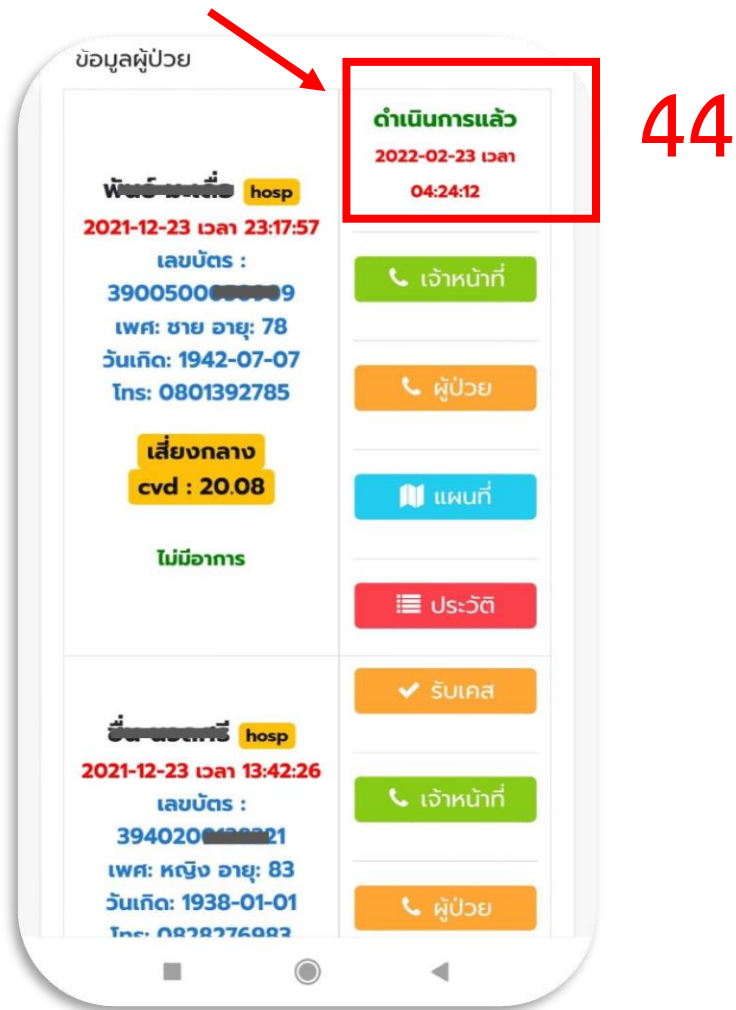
ข้อมูลผู้ป่วย

ดำเนินการแล้ว
2022-02-23 เวลา 04:24:12

44

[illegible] hosp
2021-12-23 เวลา 23:17:57
เลขบัตร :
3900500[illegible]9
เพศ: ชาย อายุ: 78
วันเกิด: 1942-07-07
โทร: 0801392785

เสี่ยงกลาง
cvd : 20.08

ไม่มีอาการ

เจ้าหน้าที่

ผู้ป่วย

แผนที่

ประวัติ

รับเคส

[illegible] hosp
2021-12-23 เวลา 13:42:26
เลขบัตร :
394020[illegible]21
เพศ: หญิง อายุ: 83
วันเกิด: 1938-01-01
โทร: 0828276983

เจ้าหน้าที่

ผู้ป่วย